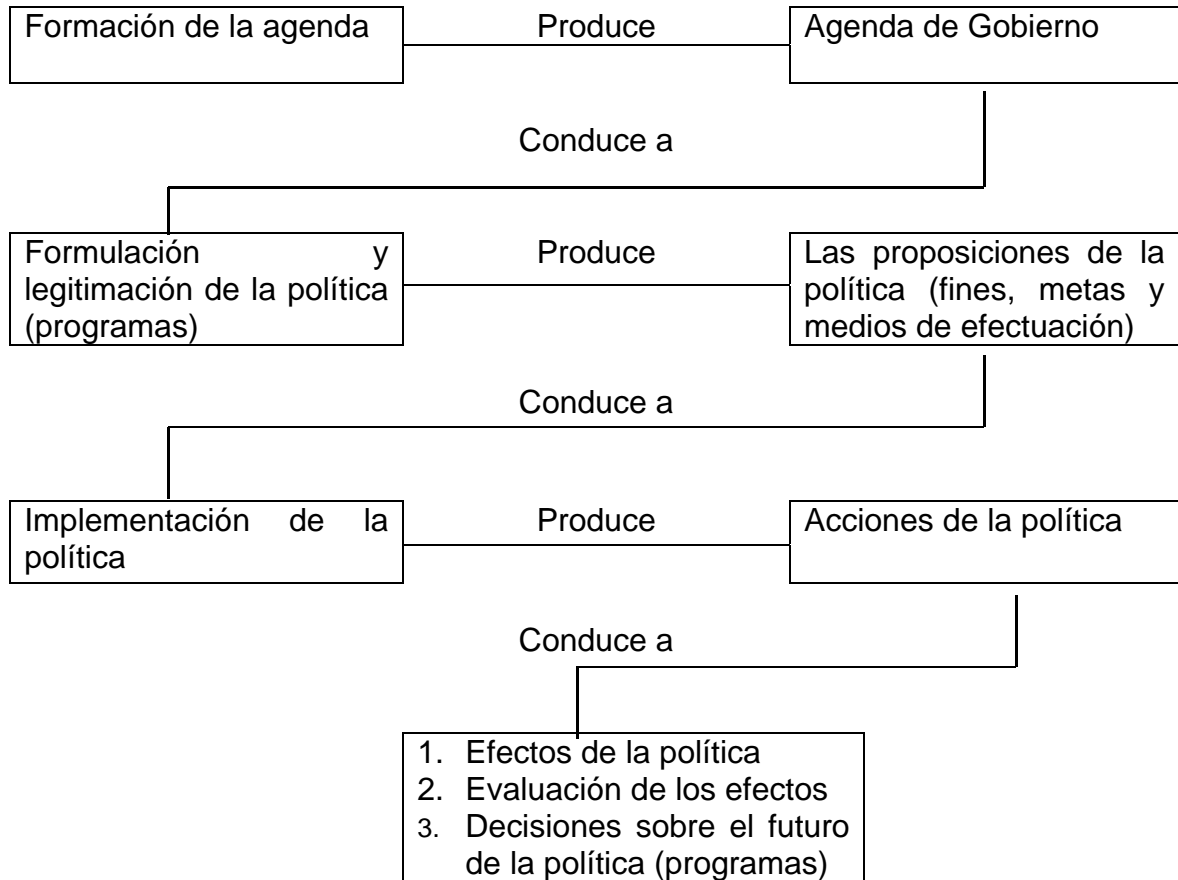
Formación de la agenda

Produce

Agenda de Gobierno

Conduce a

Formulación y legitimación de la política (programas)

Produce

Las proposiciones de la política (fines, metas y medios de efectuación)

Conduce a

Implementación de la política

Produce

Acciones de la política

Conduce a

1. Efectos de la política
2. Evaluación de los efectos
3. Decisiones sobre el futuro de la política (programas)